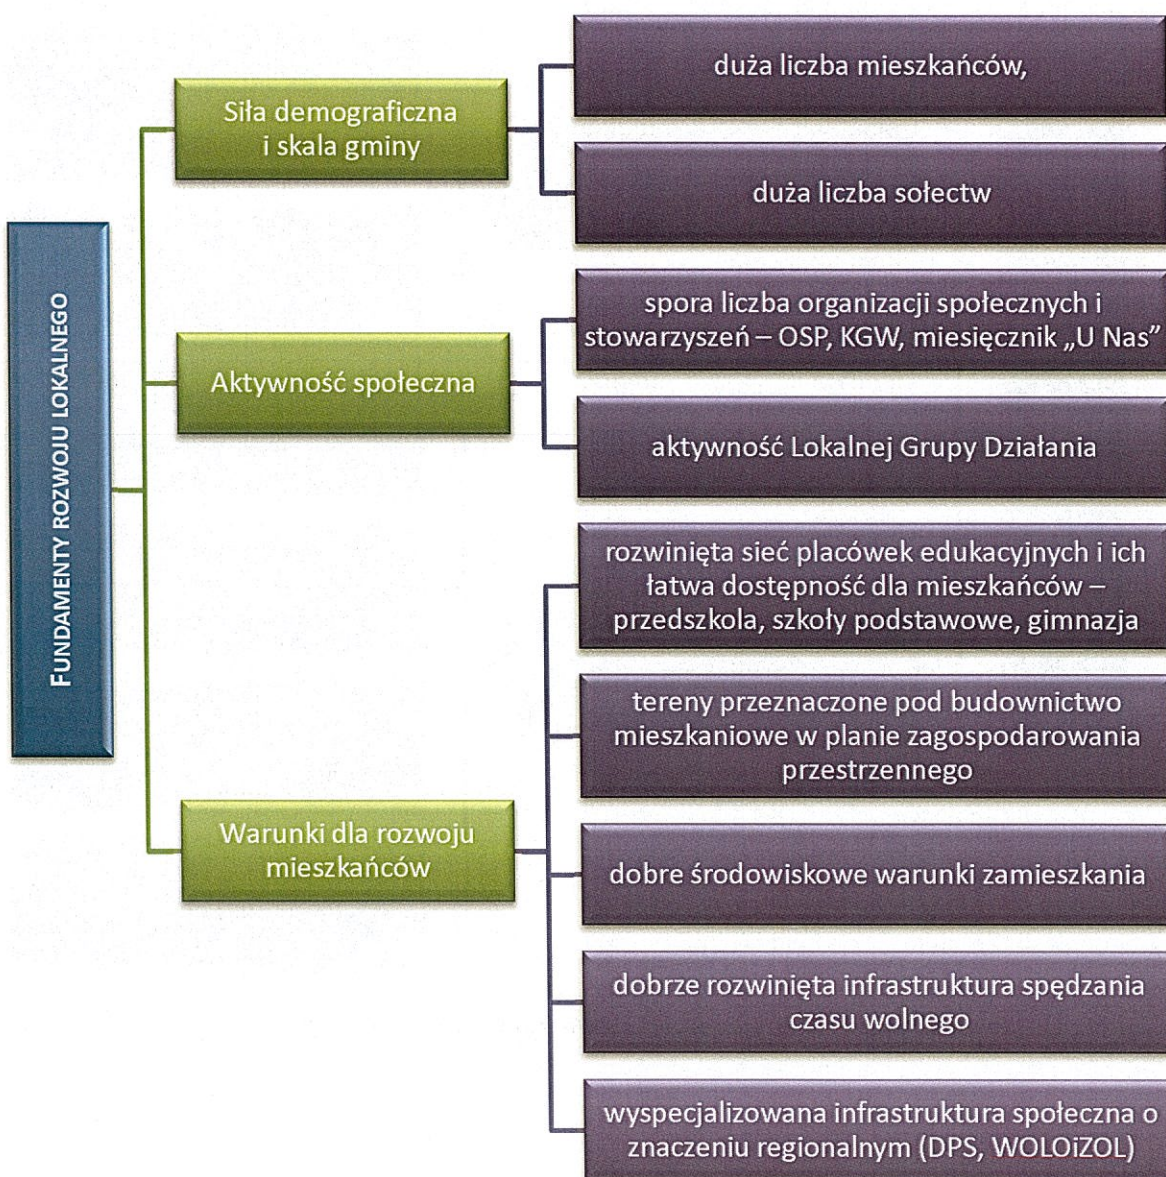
FUNDAMENTY ROZWOJU LOKALNEGO

Siła demograficzna i skala gminy

duża liczba mieszkańców,

duża liczba sołectw

Aktywność społeczna

spora liczba organizacji społecznych i stowarzyszeń – OSP, KGW, miesięcznik „U Nas"

aktywność Lokalnej Grupy Działania

Warunki dla rozwoju mieszkańców

rozwinięta sieć placówek edukacyjnych i ich łatwa dostępność dla mieszkańców – przedszkola, szkoły podstawowe, gimnazja

tereny przeznaczone pod budownictwo mieszkaniowe w planie zagospodarowania przestrzennego

dobre środowiskowe warunki zamieszkania

dobrze rozwinięta infrastruktura spędzania czasu wolnego

wyspecjalizowana infrastruktura społeczna o znaczeniu regionalnym (DPS, WOLOiZOL)